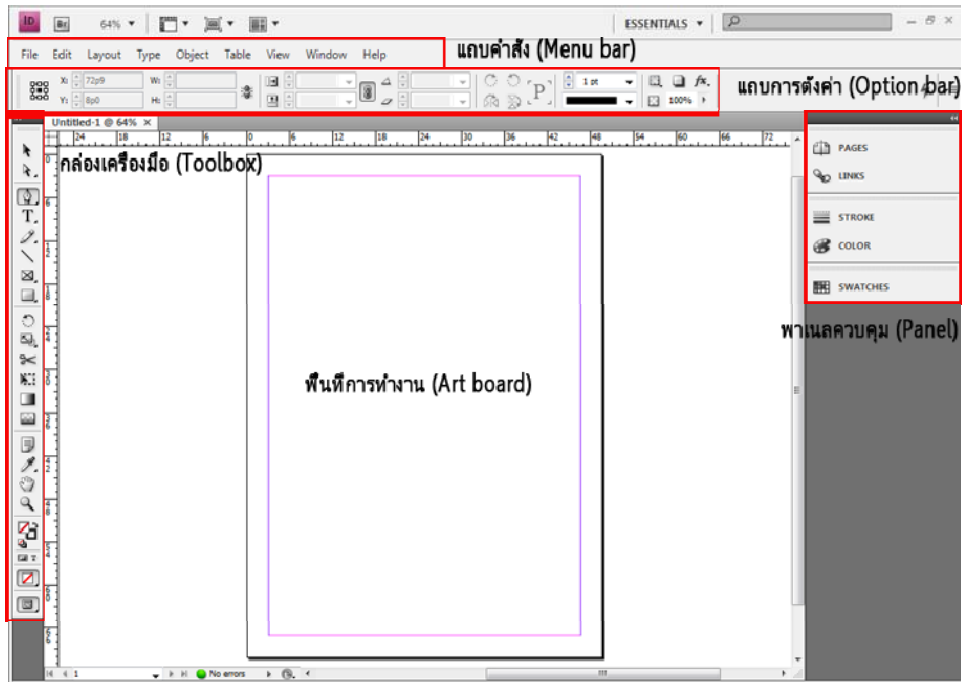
ID Br 64% ESSENTIALS

File Edit Layout Type Object Table View Window Help

แถบคำสั่ง (Menu bar)

X: 72p9 W:
Y: 8p0 H:
1 pt
100%

แถบการตั้งค่า (Option bar)

Untitled-1 @ 64% ×

24 18 12 6 0 6 12 18 24 30 36 42 48 54 60 66 72

กล่องเครื่องมือ (Toolbox)

PAGES
LINKS
STROKE
COLOR
SWATCHES

พาเนลควบคุม (Panel)

พื้นที่การทำงาน (Art board)

1 No errors